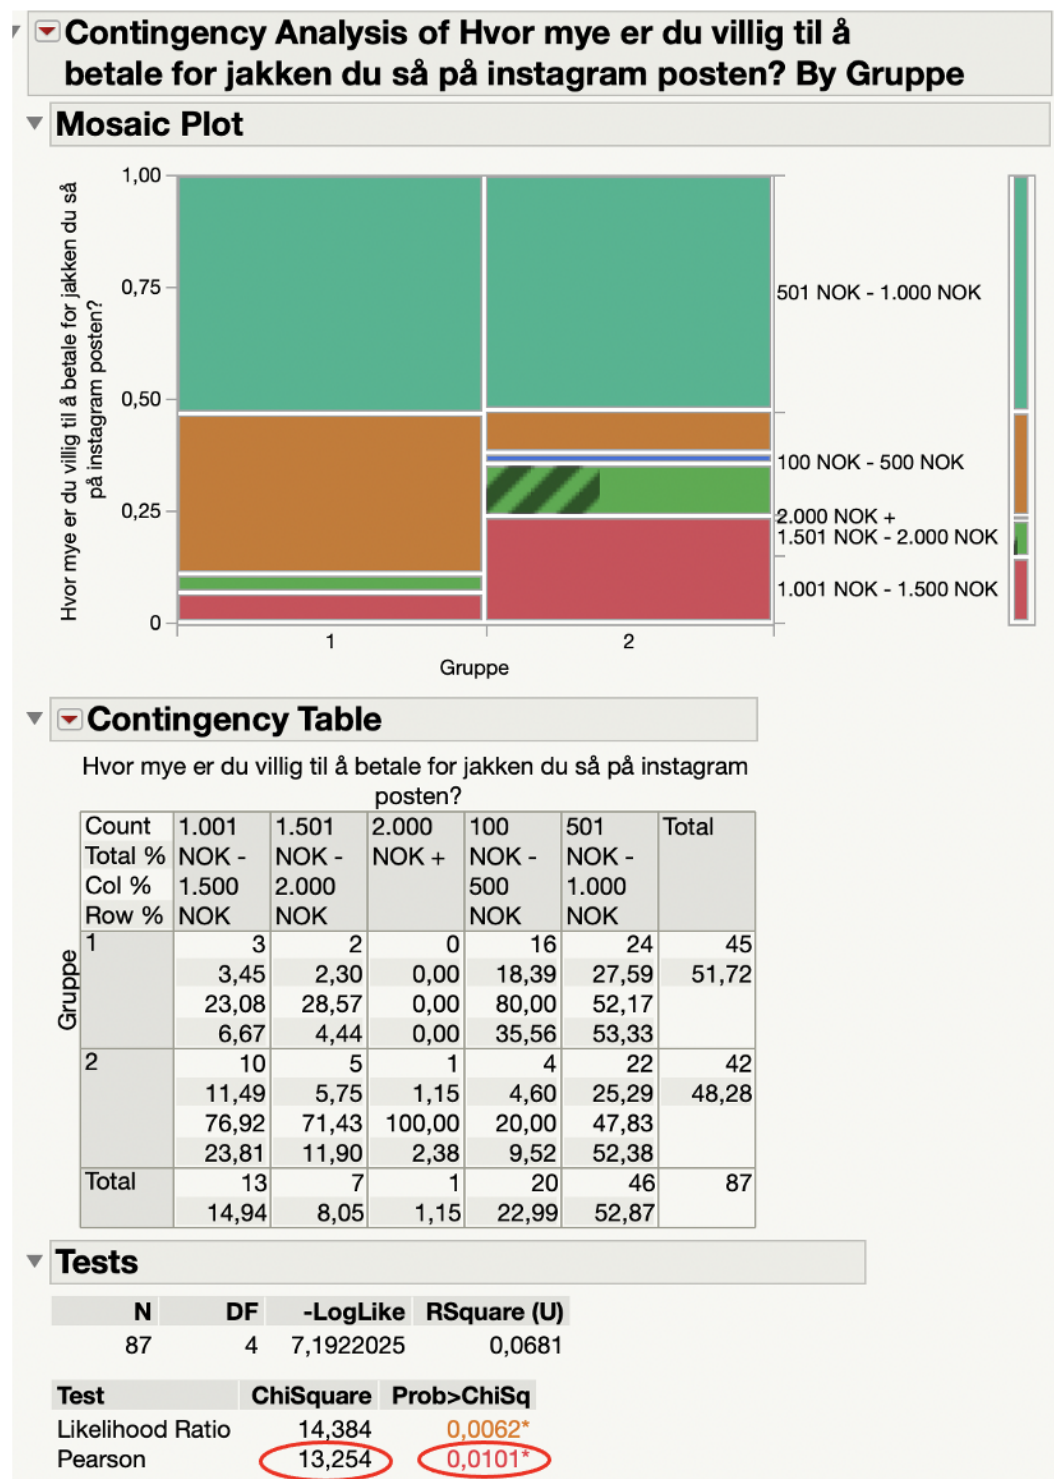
Contingency Analysis of Hvor mye er du villig til å betale for jakken du så på instagram posten? By Gruppe

Mosaic Plot

Hvor mye er du villig til å betale for jakken du så på instagram posten?

1,00
0,75
0,50
0,25
0

1
2
Gruppe

501 NOK - 1.000 NOK
100 NOK - 500 NOK
2.000 NOK +
1.501 NOK - 2.000 NOK
1.001 NOK - 1.500 NOK

Contingency Table

Hvor mye er du villig til å betale for jakken du så på instagram posten?

| Count Total % Col % Row % | 1.001 NOK - 1.500 NOK | 1.501 NOK - 2.000 NOK | 2.000 NOK + | 100 NOK - 500 NOK | 501 NOK - 1.000 NOK | Total |
|---|---|---|---|---|---|---|
| 1 | 3 | 2 | 0 | 16 | 24 | 45 |
| | 3,45 | 2,30 | 0,00 | 18,39 | 27,59 | 51,72 |
| | 23,08 | 28,57 | 0,00 | 80,00 | 52,17 | |
| | 6,67 | 4,44 | 0,00 | 35,56 | 53,33 | |
| 2 | 10 | 5 | 1 | 4 | 22 | 42 |
| | 11,49 | 5,75 | 1,15 | 4,60 | 25,29 | 48,28 |
| | 76,92 | 71,43 | 100,00 | 20,00 | 47,83 | |
| | 23,81 | 11,90 | 2,38 | 9,52 | 52,38 | |
| Total | 13 | 7 | 1 | 20 | 46 | 87 |
| | 14,94 | 8,05 | 1,15 | 22,99 | 52,87 | |

Gruppe

Tests

| N | DF | -LogLike | RSquare (U) |
|---|---|---|---|
| 87 | 4 | 7,1922025 | 0,0681 |

| Test | ChiSquare | Prob>ChiSq |
|---|---|---|
| Likelihood Ratio | 14,384 | 0,0062* |
| Pearson | 13,254 | 0,0101* |